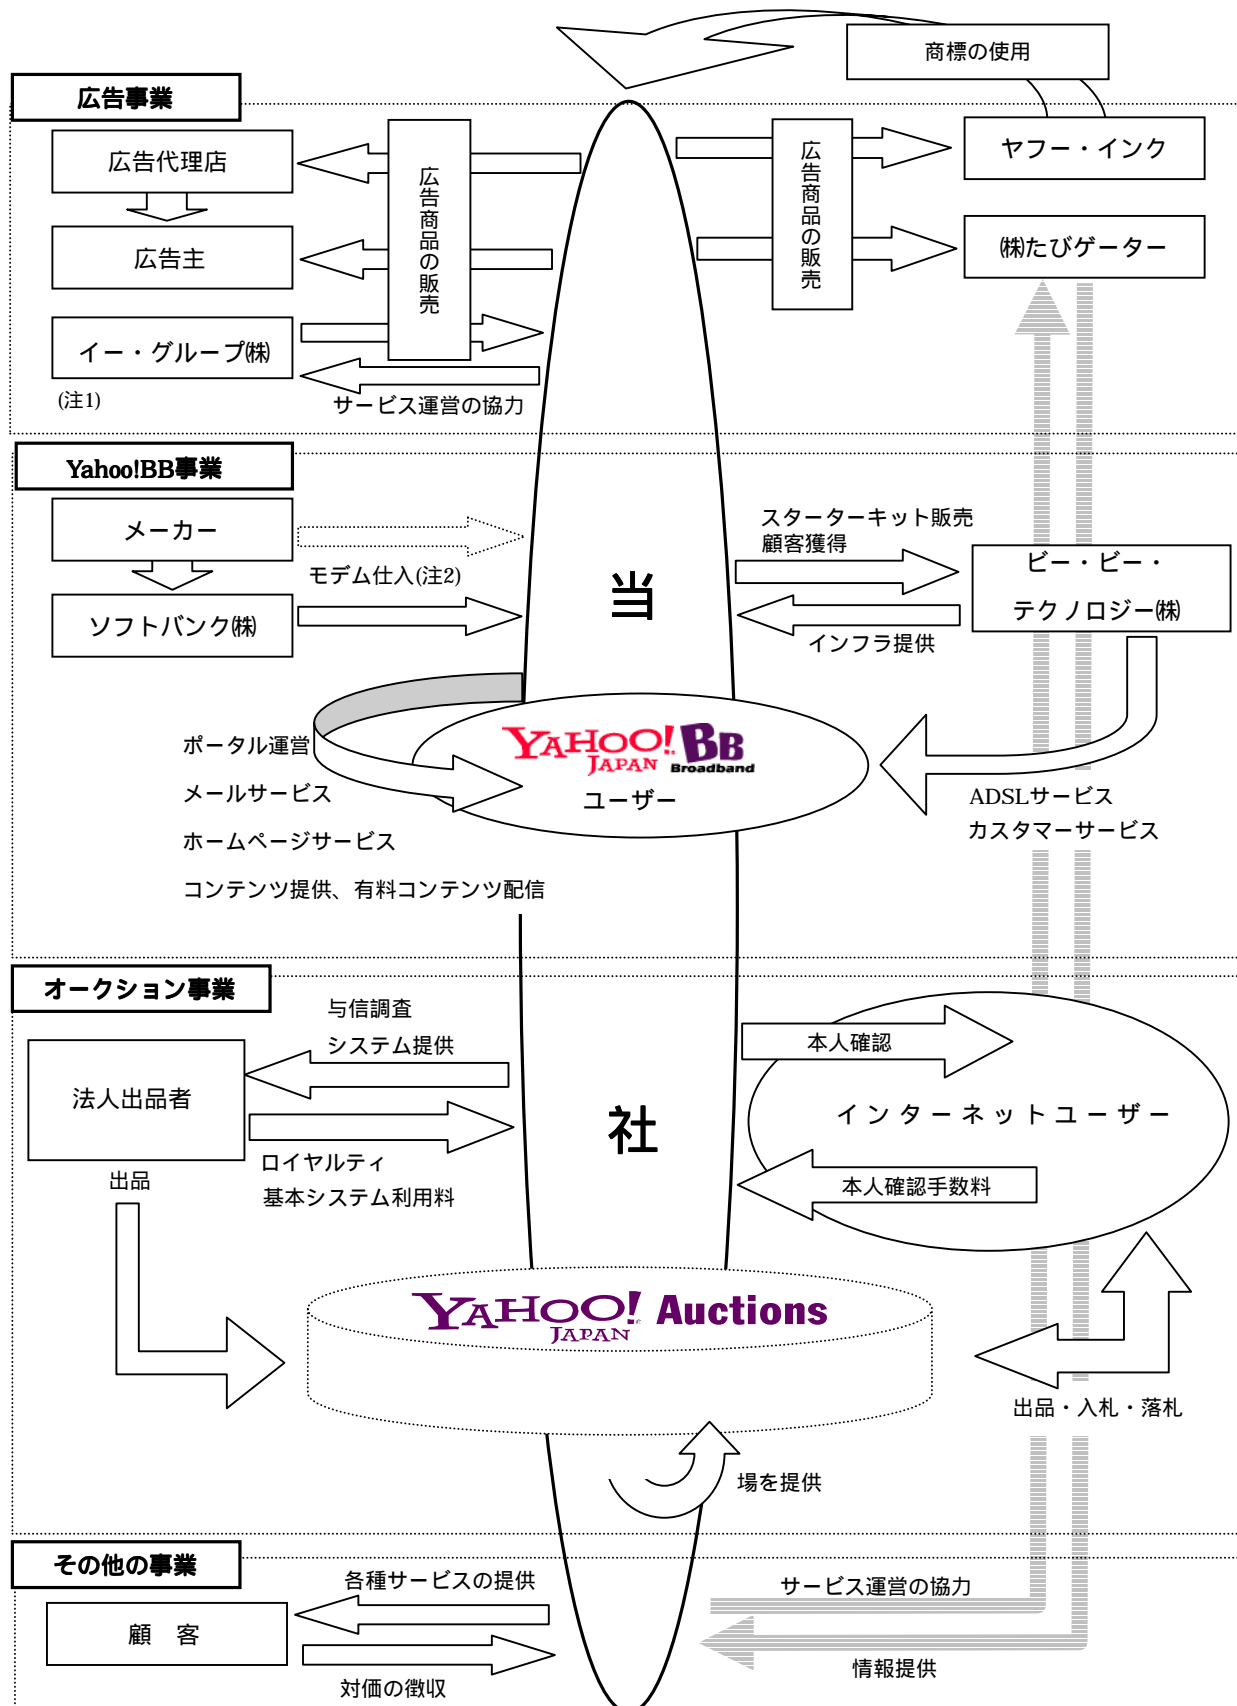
商標の使用

広告事業

広告代理店

広告主

イー・グループ㈱

(注1)

広告商品の販売

サービス運営の協力

広告商品の販売

ヤフー・インク

㈱たびゲーター

Yahoo!BB事業

メーカー

ソフトバンク㈱

モデム仕入(注2)

スターターキット販売
顧客獲得

ビー・ビー・
テクノロジー㈱

インフラ提供

当

YAHOO! JAPAN BB Broadband

ユーザー

ポータル運営

メールサービス

ホームページサービス

コンテンツ提供、有料コンテンツ配信

ADSLサービス
カスタマーサービス

オークション事業

与信調査

システム提供

法人出品者

ロイヤルティ
基本システム利用料

出品

社

本人確認

インターネットユーザー

本人確認手数料

YAHOO! JAPAN Auctions

出品・入札・落札

場を提供

その他の事業

顧　客

各種サービスの提供

対価の徴収

サービス運営の協力

情報提供